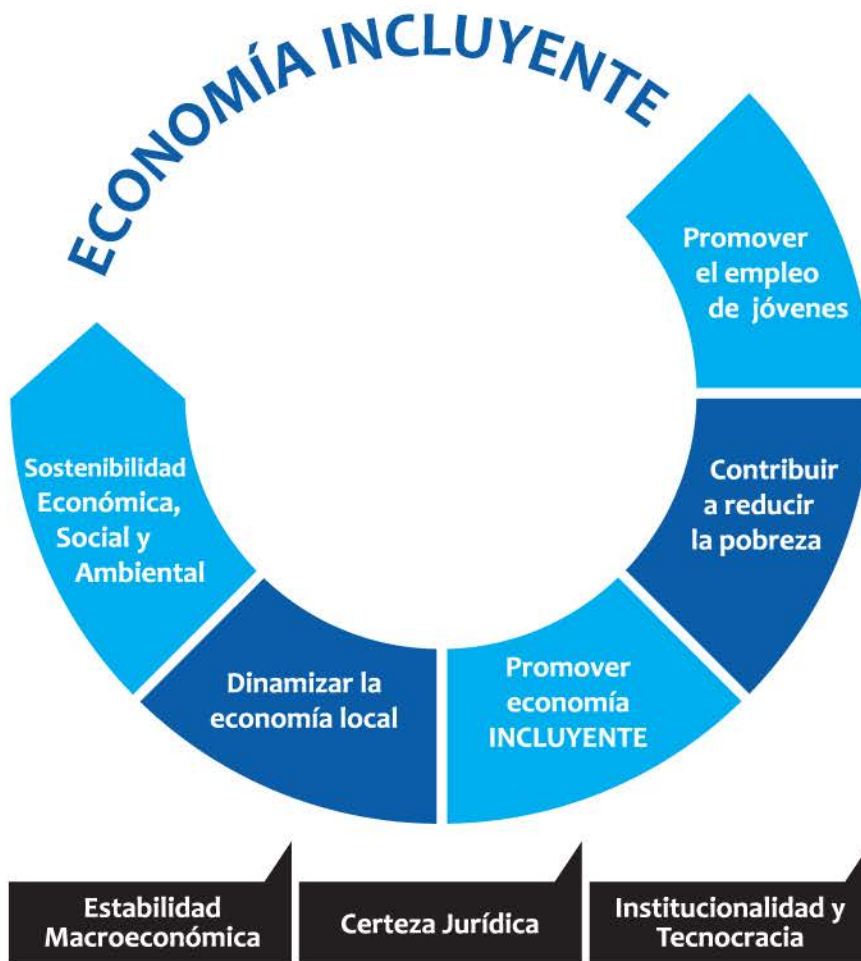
ECONOMÍA INCLUYENTE

Promover el empleo de jóvenes

Contribuir a reducir la pobreza

Promover economía INCLUYENTE

Dinamizar la economía local

Sostenibilidad Económica, Social y Ambiental

Estabilidad Macroeconómica

Certeza Jurídica

Institucionalidad y Tecnocracia